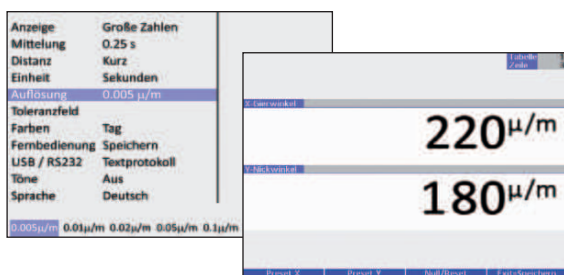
| | |
|---|---|
| Anzeige | Große Zahlen |
| Mittelung | 0.25 s |
| Distanz | Kurz |
| Einheit | Sekunden |
| Auflösung | 0.005 µ/m |
| Toleranzfeld | |
| Farben | Tag |
| Fernbedienung | Speichern |
| USB / RS232 | Textprotokoll |
| Töne | Aus |
| Sprache | Deutsch |

0.005µ/m 0.01µ/m 0.02µ/m 0.05µ/m 0.1µ/m

Tabelle Zeile

X Gierwinkel

220µ/m

Y Nickwinkel

180µ/m

Preset X Preset Y Null/Reset Exit/Speichern